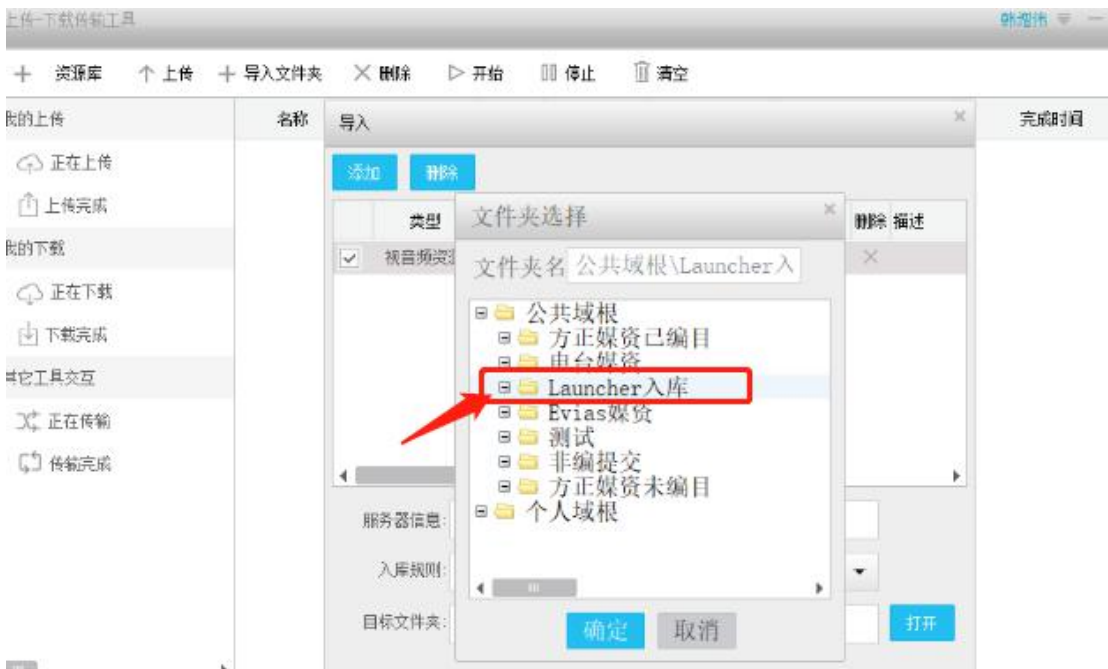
上传-下载传输工具

新海帅

+ 资源库 ↑ 上传 + 导入文件夹 × 删除 ▷ 开始 ‖ 停止 清空

我的上传
正在上传
上传完成
我的下载
正在下载
下载完成
其它工具交互
正在传输
传输完成

名称

完成时间

导入

添加 删除

类型 删除 描述

视音频资

服务器信息:

入库规则:

目标文件夹:

打开

文件夹选择

文件夹名 公共域根\Launcher入

公共域根
方正媒资已编目
电台媒资
Launcher入库
Evias媒资
测试
非编提交
方正媒资未编目
个人域根

确定 取消